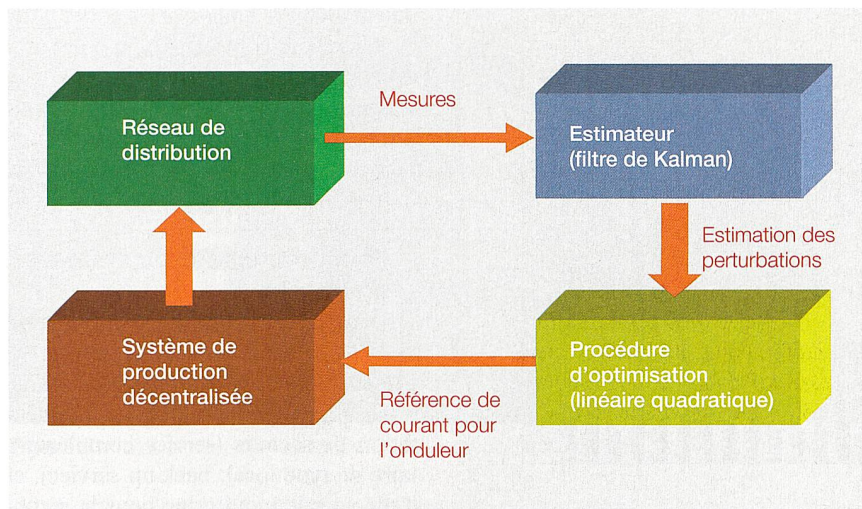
Réseau de distribution

Mesures

Estimateur (filtre de Kalman)

Estimation des perturbations

Procédure d'optimisation (linéaire quadratique)

Référence de courant pour l'onduleur

Système de production décentralisée